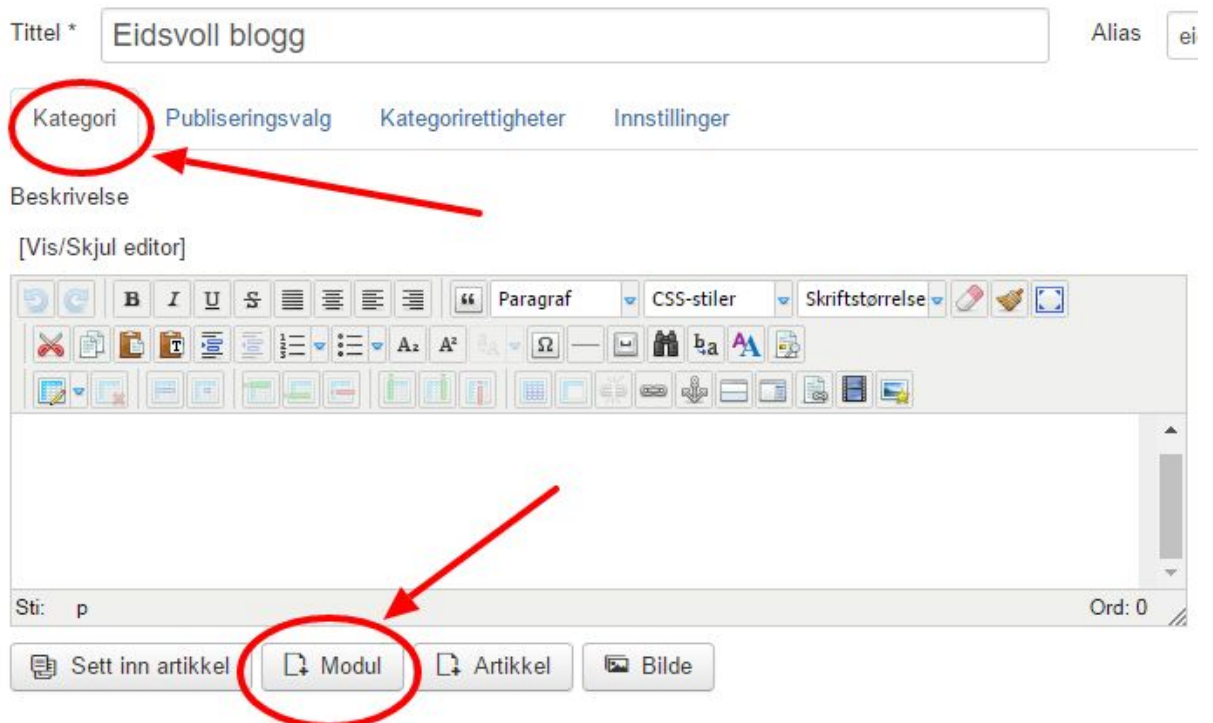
Tittel * Eidsvoll blogg

Alias ei

Kategori Publiseringsvalg Kategorirettigheter Innstillinger

Beskrivelse

[Vis/Skjul editor]

B I U S

Paragraf CSS-stiler Skriftstørrelse

Sti: p

Ord: 0

Sett inn artikkel Modul Artikkel Bilde